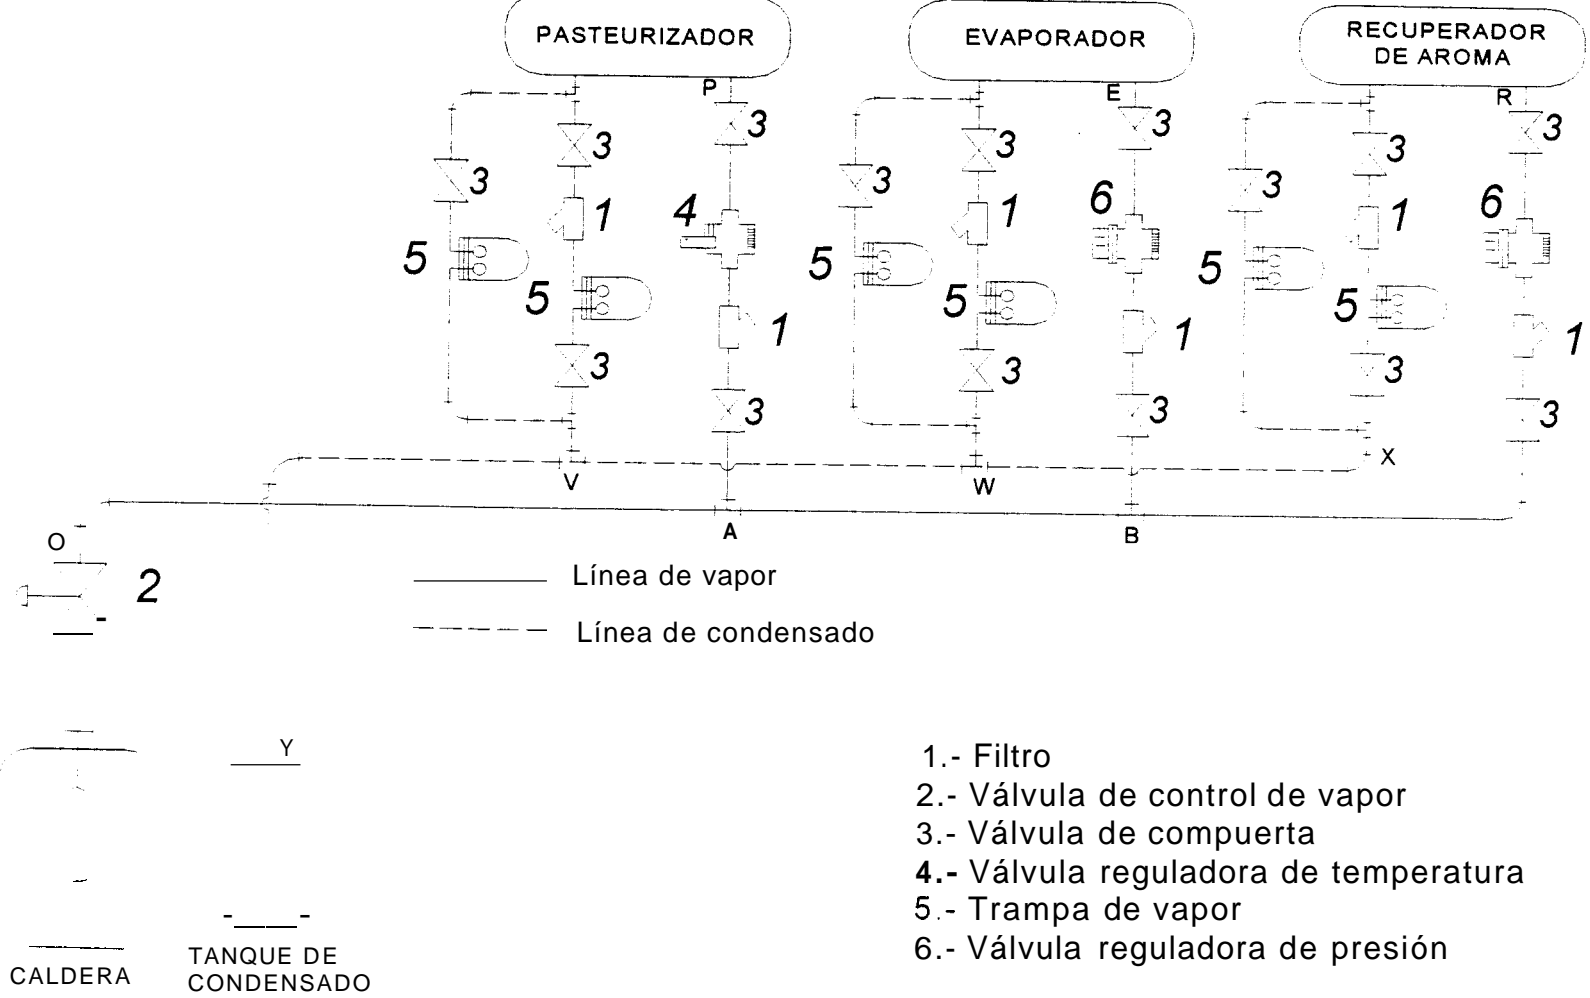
PASTEURIZADOR

EVAPORADOR

RECUPERADOR DE AROMA

P

E

R

3 3 3 5 1 4 5 1 3 3

3 3 3 5 1 6 5 1 3 3

3 3 3 5 1 6 5 1 3 3

V

W

X

A

B

O

2

Línea de vapor

Línea de condensado

Y

CALDERA

TANQUE DE CONDENSADO

1.- Filtro
2.- Válvula de control de vapor
3.- Válvula de compuerta
4.- Válvula reguladora de temperatura
5.- Trampa de vapor
6.- Válvula reguladora de presión